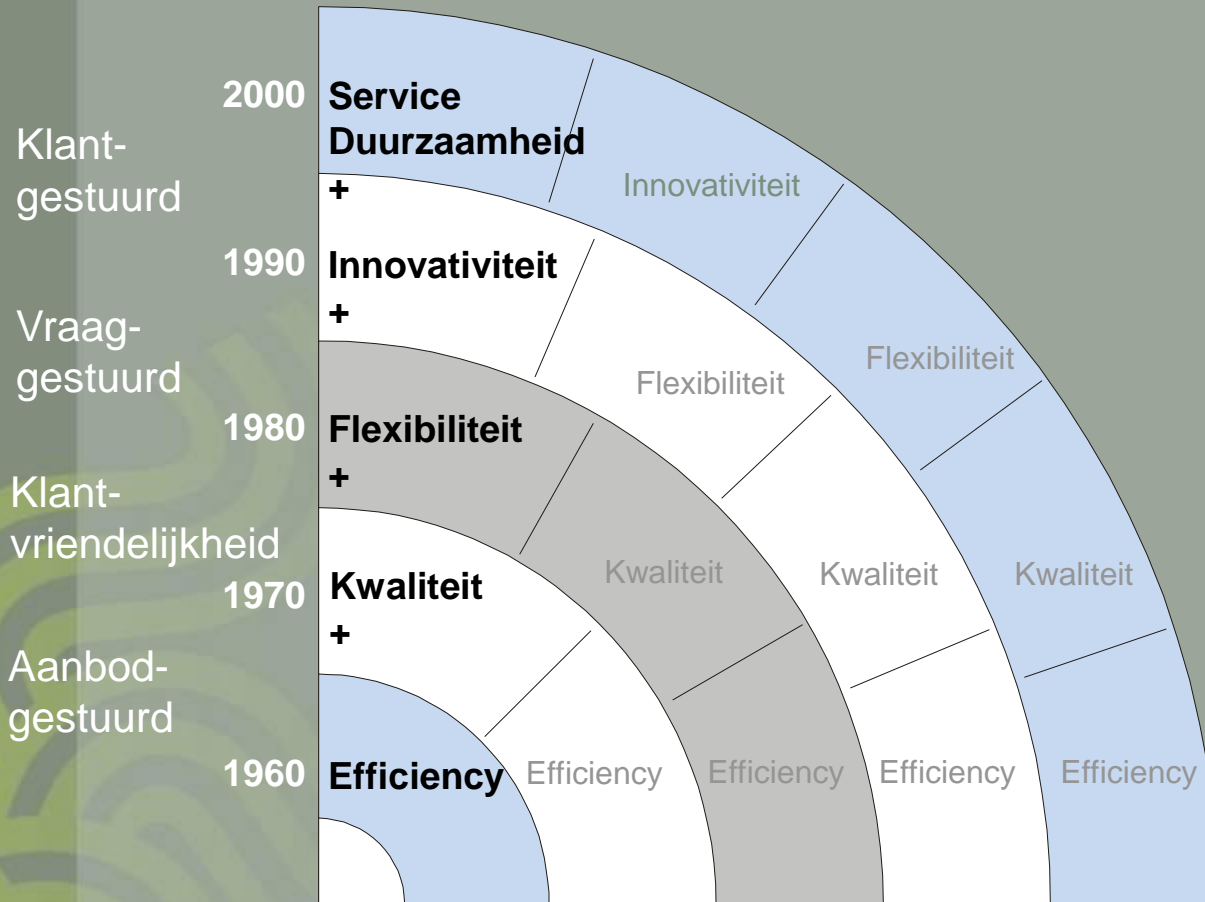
Klantgestuurd

Vraaggestuurd

Klantvriendelijkheid

Aanbodgestuurd

2000 Service Duurzaamheid

+

Innovativiteit

1990 Innovativiteit

+

Flexibiliteit

Flexibiliteit

1980 Flexibiliteit

+

Kwaliteit

Kwaliteit

Kwaliteit

1970 Kwaliteit

+

1960 Efficiency

Efficiency

Efficiency

Efficiency

Efficiency